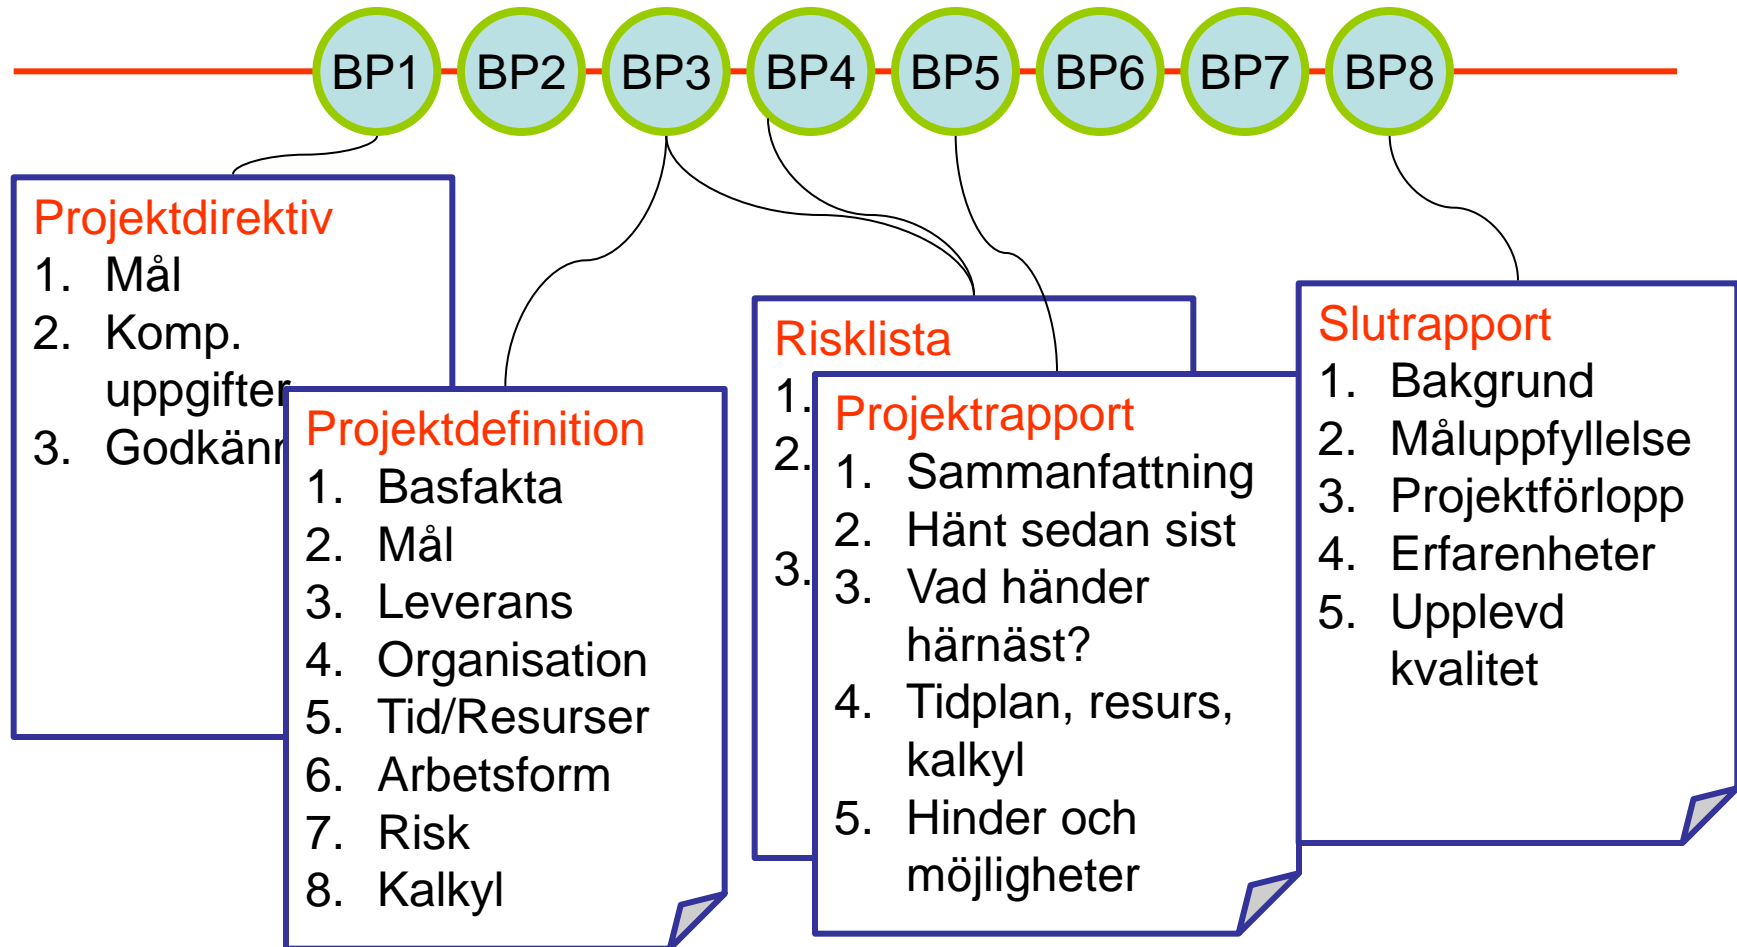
BP1 BP2 BP3 BP4 BP5 BP6 BP7 BP8

Projektdirektiv
1. Mål
2. Komp. uppgifter
3. Godkänn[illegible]

Projektdefinition
1. Basfakta
2. Mål
3. Leverans
4. Organisation
5. Tid/Resurser
6. Arbetsform
7. Risk
8. Kalkyl

Risklista
1. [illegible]
2. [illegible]
3. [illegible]

Projektrapport
1. Sammanfattning
2. Hänt sedan sist
3. Vad händer härnäst?
4. Tidplan, resurs, kalkyl
5. Hinder och möjligheter

Slutrapport
1. Bakgrund
2. Måluppfyllelse
3. Projektförlopp
4. Erfarenheter
5. Upplevd kvalitet